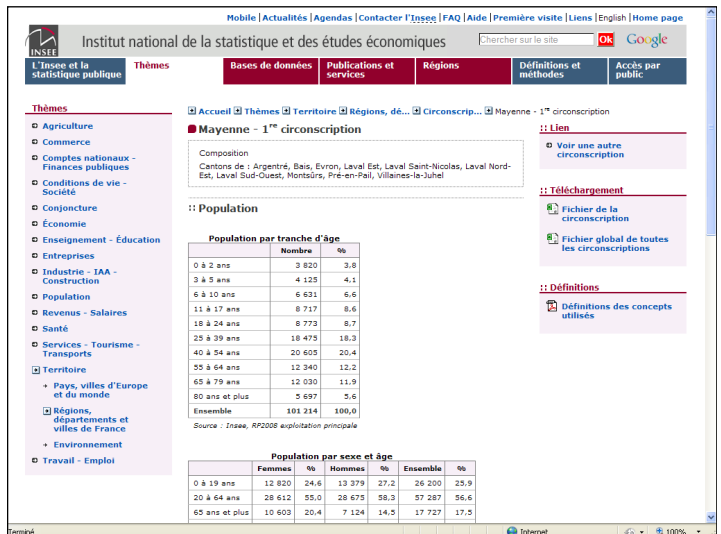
Mobile | Actualités | Agendas | Contacter l'Insee | FAQ | Aide | Première visite | Liens | English | Home page

INSEE

Institut national de la statistique et des études économiques

Chercher sur le site Ok Google

L'Insee et la statistique publique | Thèmes | Bases de données | Publications et services | Régions | Définitions et méthodes | Accès par public

Thèmes

Agriculture
Commerce
Comptes nationaux - Finances publiques
Conditions de vie - Société
Conjoncture
Économie
Enseignement - Éducation
Entreprises
Industrie - IAA - Construction
Population
Revenus - Salaires
Santé
Services - Tourisme - Transports
Territoire
Pays, villes d'Europe et du monde
Régions, départements et villes de France
Environnement
Travail - Emploi

Accueil Thèmes Territoire Régions, dé... Circonscrip... Mayenne - 1$^{re}$ circonscription

Mayenne - 1$^{re}$ circonscription

Composition
Cantons de : Argentré, Bais, Evron, Laval Est, Laval Saint-Nicolas, Laval Nord-Est, Laval Sud-Ouest, Montsûrs, Pré-en-Pail, Villaines-la-Juhel

:: Population

Population par tranche d'âge

| | Nombre | % |
|---|---|---|
| 0 à 2 ans | 3 820 | 3,8 |
| 3 à 5 ans | 4 125 | 4,1 |
| 6 à 10 ans | 6 631 | 6,6 |
| 11 à 17 ans | 8 717 | 8,6 |
| 18 à 24 ans | 8 773 | 8,7 |
| 25 à 39 ans | 18 475 | 18,3 |
| 40 à 54 ans | 20 605 | 20,4 |
| 55 à 64 ans | 12 340 | 12,2 |
| 65 à 79 ans | 12 030 | 11,9 |
| 80 ans et plus | 5 697 | 5,6 |
| Ensemble | 101 214 | 100,0 |

Source : Insee, RP2008 exploitation principale

Population par sexe et âge

| | Femmes | % | Hommes | % | Ensemble | % |
|---|---|---|---|---|---|---|
| 0 à 19 ans | 12 820 | 24,6 | 13 379 | 27,2 | 26 200 | 25,9 |
| 20 à 64 ans | 28 612 | 55,0 | 28 675 | 58,3 | 57 287 | 56,6 |
| 65 ans et plus | 10 603 | 20,4 | 7 124 | 14,5 | 17 727 | 17,5 |

:: Lien
Voir une autre circonscription

:: Téléchargement
Fichier de la circonscription
Fichier global de toutes les circonscriptions

:: Définitions
Définitions des concepts utilisés

Terminé
Internet
100%